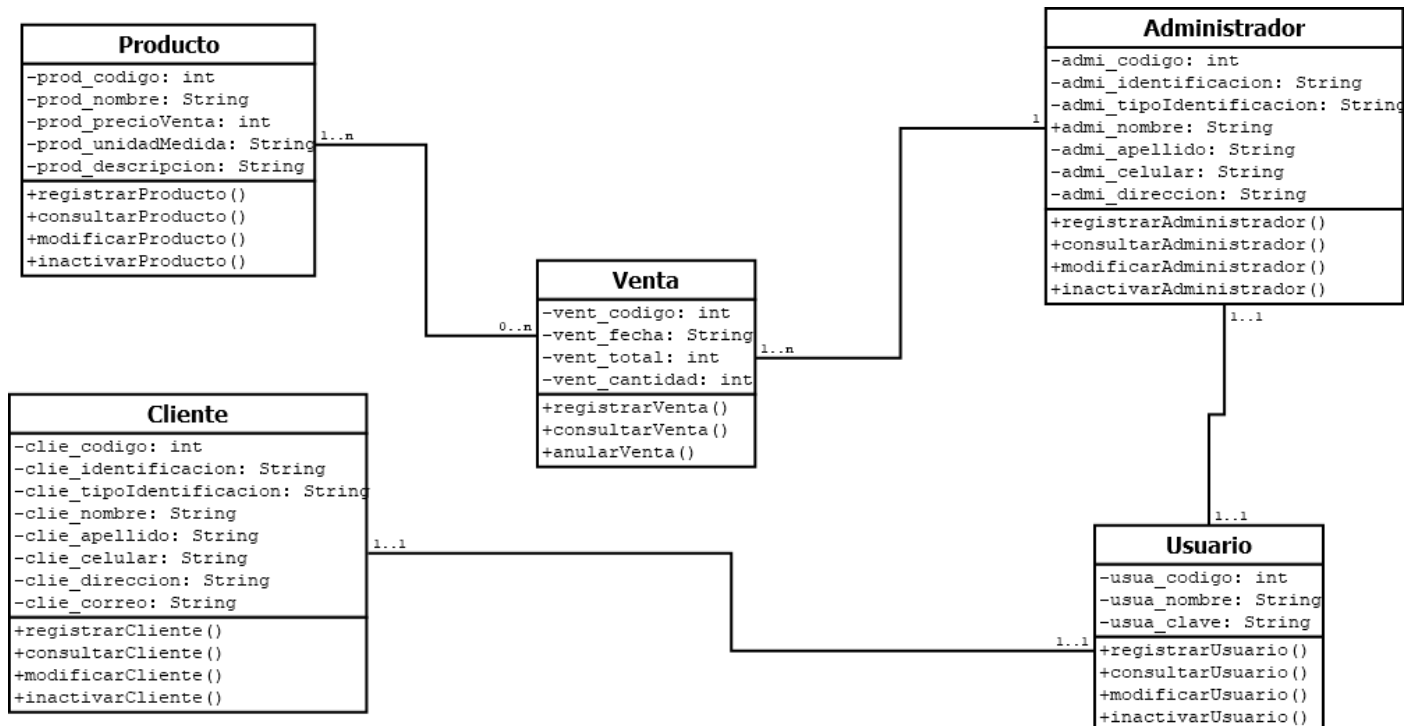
Producto
-prod_codigo: int
-prod_nombre: String
-prod_precioVenta: int
-prod_unidadMedida: String
-prod_descripcion: String
+registrarProducto()
+consultarProducto()
+modificarProducto()
+inactivarProducto()

1..n

0..n

Venta
-vent_codigo: int
-vent_fecha: String
-vent_total: int
-vent_cantidad: int
+registrarVenta()
+consultarVenta()
+anularVenta()

1..n

1

Administrador
-admi_codigo: int
-admi_identificacion: String
-admi_tipoIdentificacion: String
+admi_nombre: String
-admi_apellido: String
-admi_celular: String
-admi_direccion: String
+registrarAdministrador()
+consultarAdministrador()
+modificarAdministrador()
+inactivarAdministrador()

1..1

1..1

Cliente
-clie_codigo: int
-clie_identificacion: String
-clie_tipoIdentificacion: String
-clie_nombre: String
-clie_apellido: String
-clie_celular: String
-clie_direccion: String
-clie_correo: String
+registrarCliente()
+consultarCliente()
+modificarCliente()
+inactivarCliente()

1..1

1..1

Usuario
-usua_codigo: int
-usua_nombre: String
-usua_clave: String
+registrarUsuario()
+consultarUsuario()
+modificarUsuario()
+inactivarUsuario()